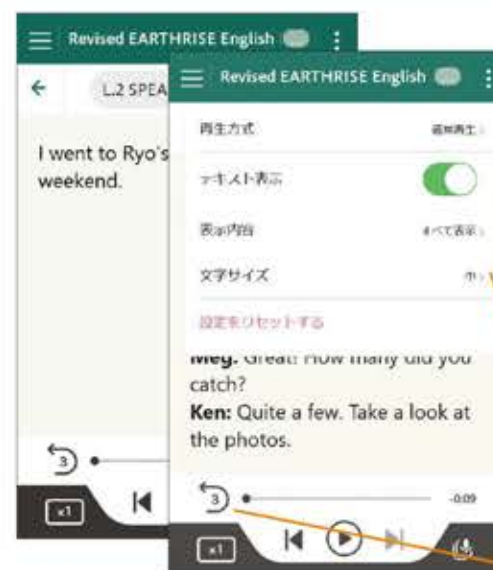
Revised EARTHRISE English

L.2 SPEA

I went to Ryo's weekend.

3

x1

Revised EARTHRISE English

再生方式

逐次再生

テキスト表示

表示内容

すべて表示

文字サイズ

中

設定をリセットする

Meg: Great! How many did you catch?

Ken: Quite a few. Take a look at the photos.

3

-0:09

x1